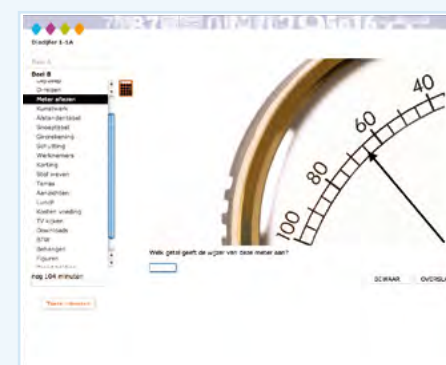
Rradijfer 1-1A

Boek B

Boei B
Uitpakken
Groepen
Meter aflezen
Kunstwerk
Afstandentabel
Snoeptabel
Grondkening
Schutting
Werknemers
Korting
Stof weven
Tema's
Aandachten
Lunch
Kosten voeding
TV kijken
Downloads
BTW
Behangen
Figuren
nog 104 minuten

Terug | Afsluiten

100
80
60
40

Welk getal geeft de wijzer van deze meter aan?

SCHRAAR
OVERSLA